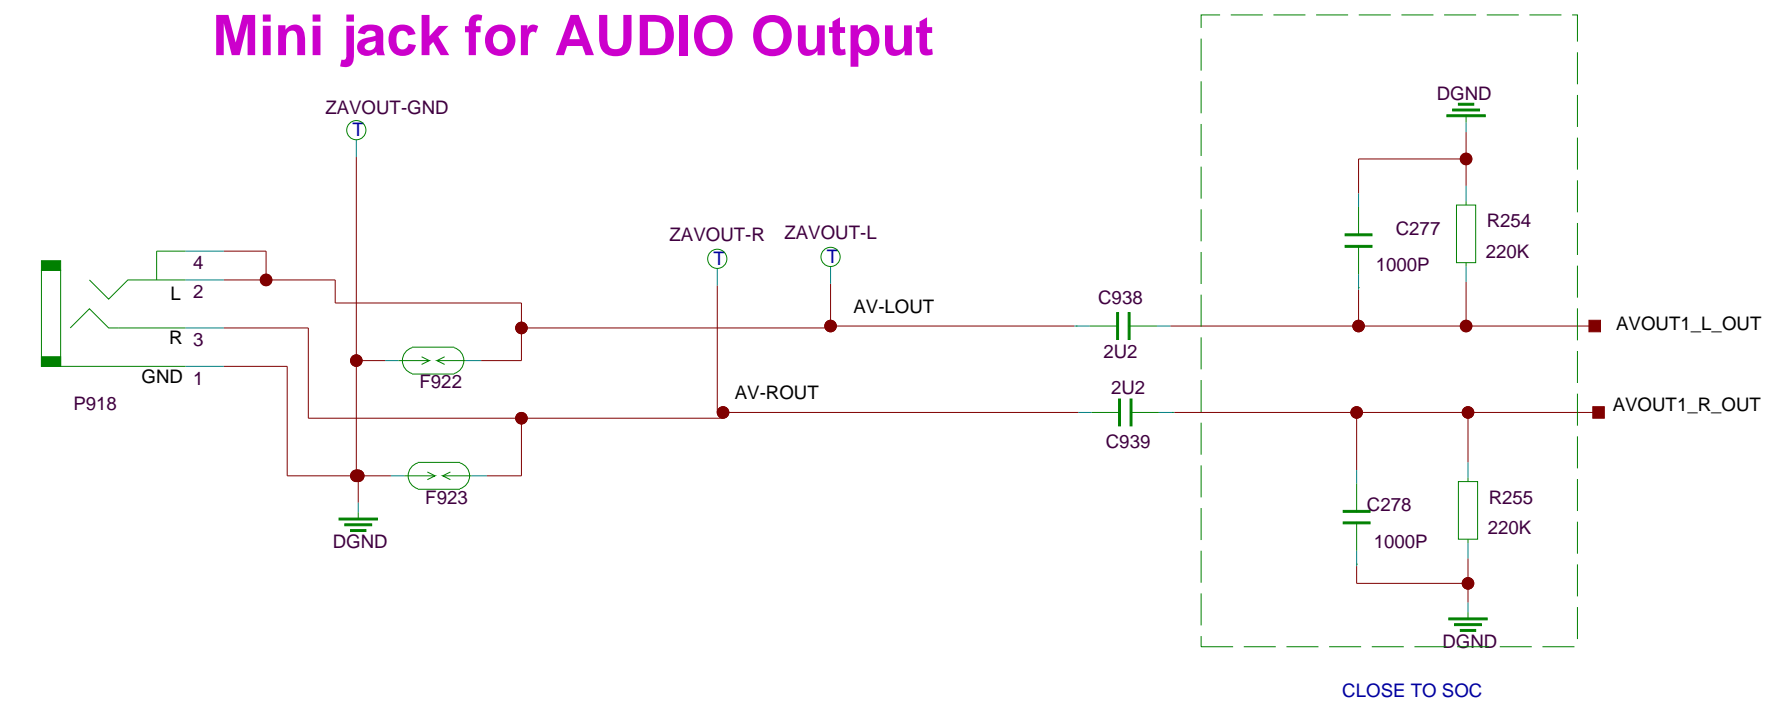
Mini jack for AUDIO Output

ZAVOUT-GND
T

4
L 2
R 3
GND 1
P918

F922
F923
DGND

ZAVOUT-R
T
ZAVOUT-L
T

AV-LOUT
AV-ROUT

C938
2U2
2U2
C939

DGND
C277
1000P
R254
220K

AVOUT1_L_OUT
AVOUT1_R_OUT

C278
1000P
R255
220K
DGND

CLOSE TO SOC